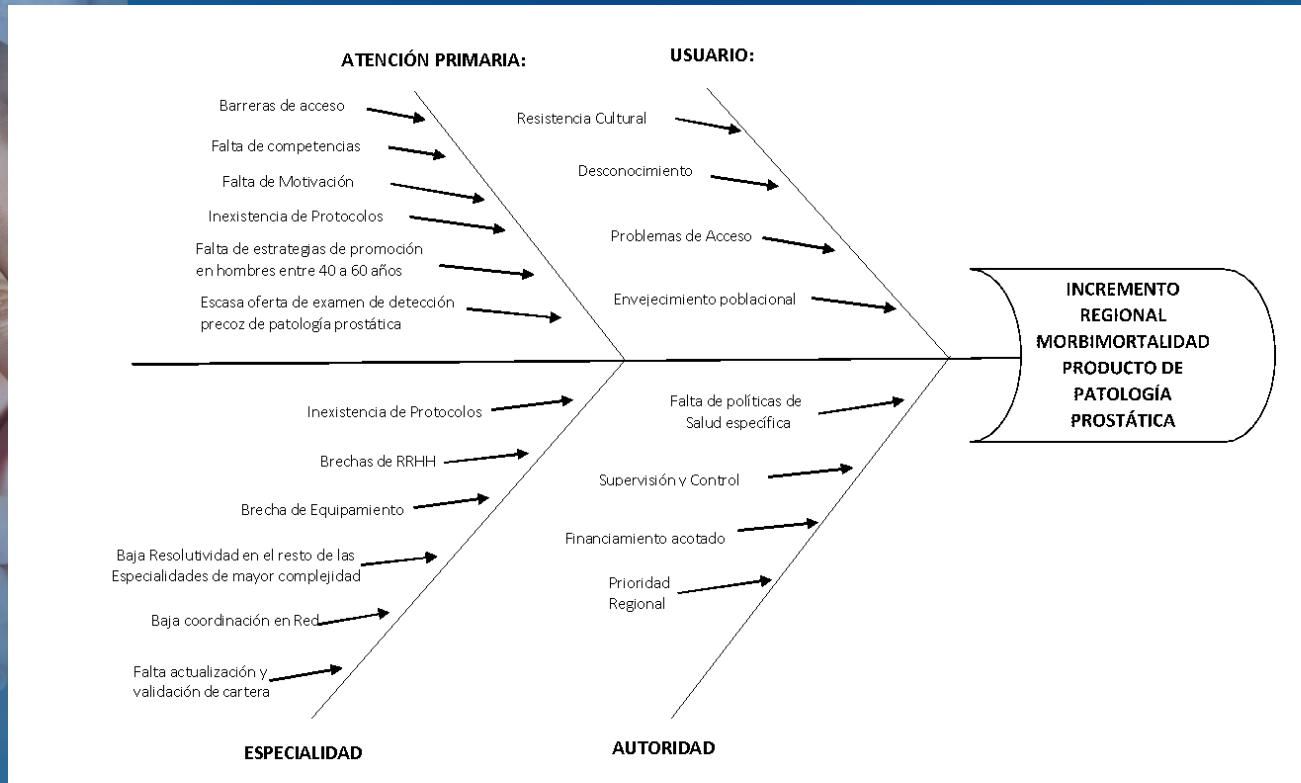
ATENCIÓN PRIMARIA:

Barreras de acceso

Falta de competencias

Falta de Motivación

Inexistencia de Protocolos

Falta de estrategias de promoción en hombres entre 40 a 60 años

Escasa oferta de examen de detección precoz de patología prostática

USUARIO:

Resistencia Cultural

Desconocimiento

Problemas de Acceso

Envejecimiento poblacional

INCREMENTO REGIONAL MORBIMORTALIDAD PRODUCTO DE PATOLOGÍA PROSTÁTICA

Inexistencia de Protocolos

Brechas de RRHH

Brecha de Equipamiento

Baja Resolutividad en el resto de las Especialidades de mayor complejidad

Baja coordinación en Red

Falta actualización y validación de cartera

ESPECIALIDAD

Falta de políticas de Salud específica

Supervisión y Control

Financiamiento acotado

Prioridad Regional

AUTORIDAD